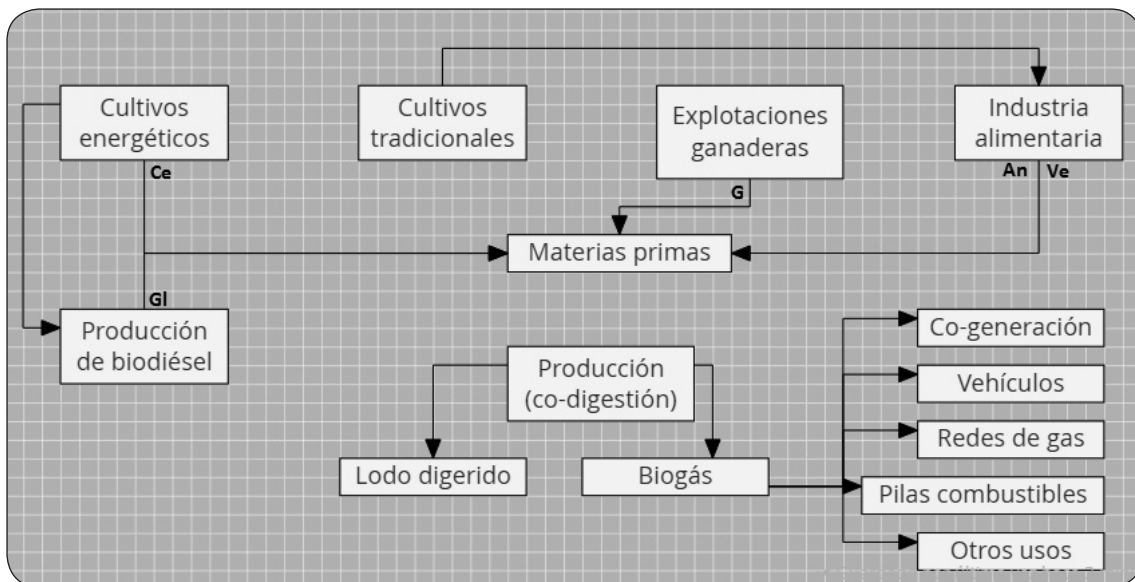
Cultivos energéticos

Cultivos tradicionales

Explotaciones ganaderas

Industria alimentaria

Ce

G

An

Ve

Materias primas

Gl

Producción de biodiésel

Co-generación

Producción (co-digestión)

Vehículos

Redes de gas

Lodo digerido

Biogás

Pilas combustibles

Otros usos